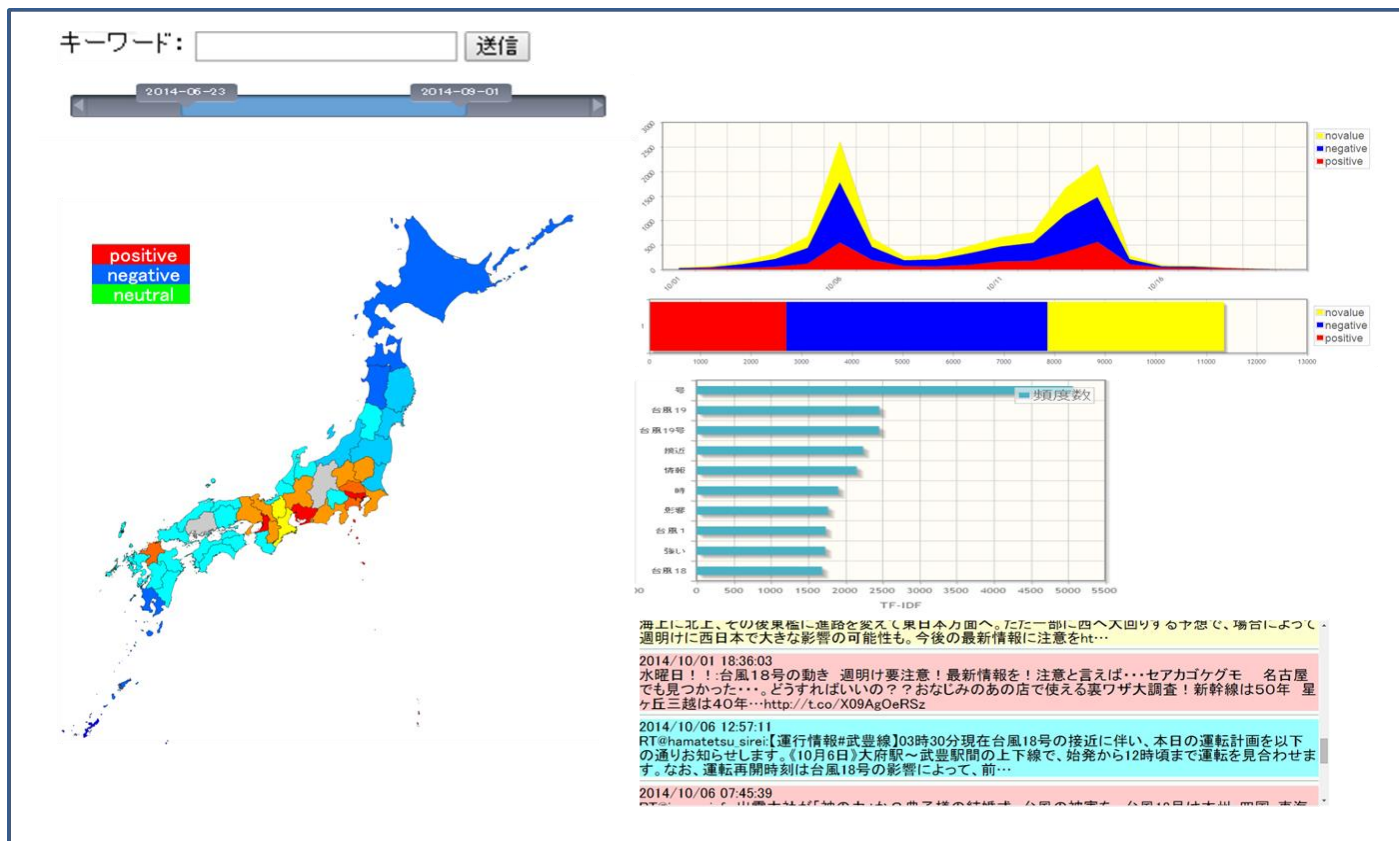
キーワード: 送信

2014-06-23 2014-09-01

positive
negative
neutral

3000
2500
2000
1500
1000
500
0
10/01
10/06
10/11
10/16

novalue
negative
positive

1

0 1000 2000 3000 4000 5000 6000 7000 8000 9000 10000 11000 12000 13000

novalue
negative
positive

号
台風19
台風19号
接近
情報
時
影響
台風1
強い
台風18

頻度数

00 0 500 1000 1500 2000 2500 3000 3500 4000 4500 5000 5500
TF-IDF

海上に北上、その後東寄に進路を変えて東日本方面へ。ただ一部に西へ大回りする予想で、場合によって週明けに西日本で大きな影響の可能性も。今後の最新情報に注意をht…

2014/10/01 18:36:03
水曜日！！:台風18号の動き 週明け要注意！最新情報を！注意と言えば・・・セアカゴケグモ 名古屋でも見つかった・・・。どうすればいいの？？おなじみのあの店で使える裏ワザ大調査！新幹線は50年 星ヶ丘三越は40年…http://t.co/X09AgOeRSz

2014/10/06 12:57:11
RT@hamatetsu_sirei:【運行情報#武豊線】03時30分現在台風18号の接近に伴い、本日の運転計画を以下の通りお知らせします。《10月6日》大府駅～武豊駅間の上下線で、始発から12時頃まで運転を見合わせます。なお、運転再開時刻は台風18号の影響によって、前…

2014/10/06 07:45:39
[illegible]